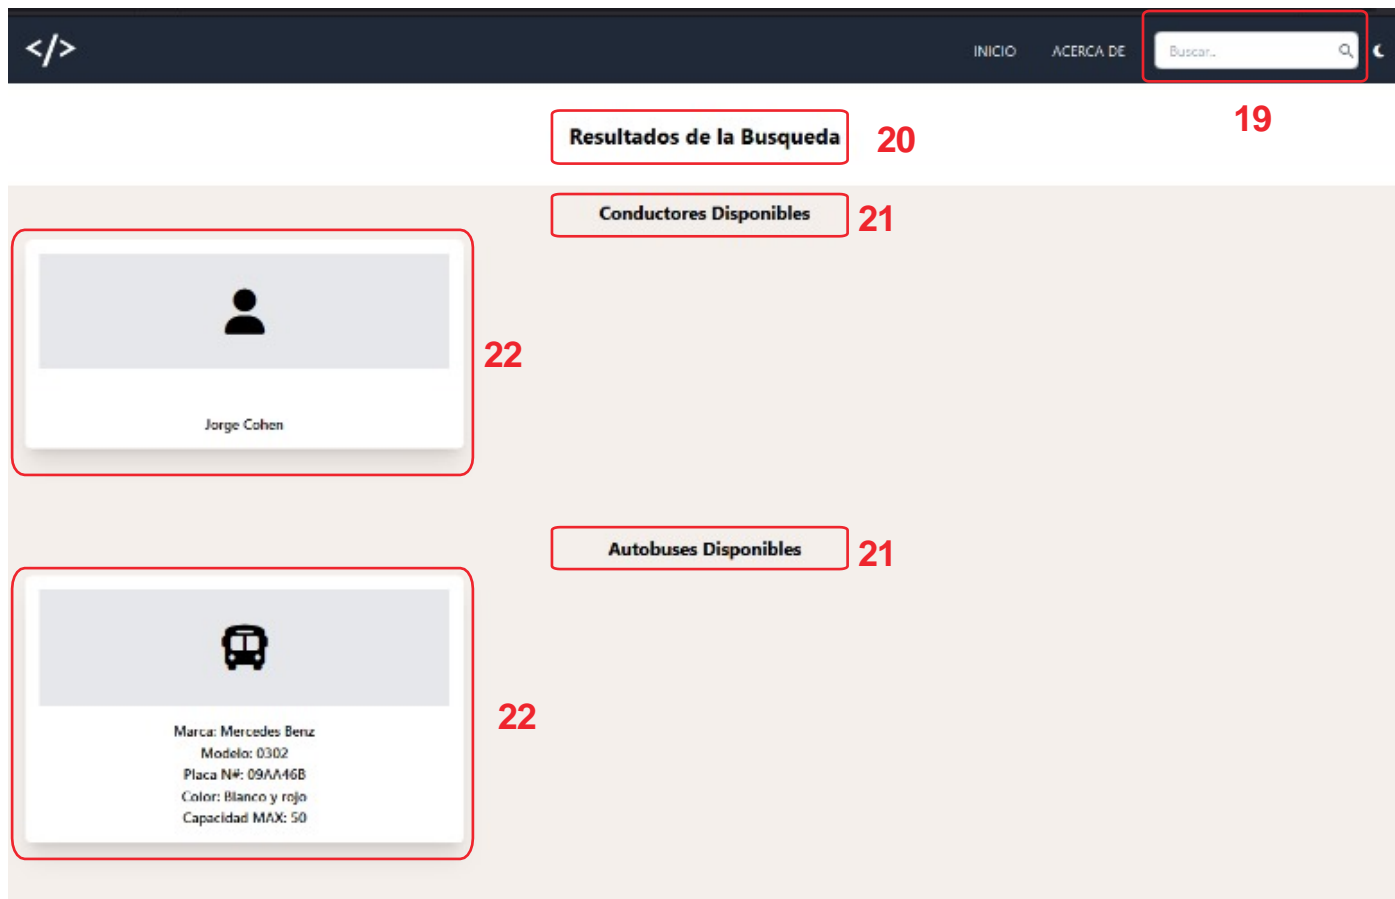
</>

INICIO ACERCA DE Buscar..

19

Resultados de la Busqueda 20

Conductores Disponibles 21

22

Jorge Cohen

Autobuses Disponibles 21

22

Marca: Mercedes Benz
Modelo: 0302
Placa N#: 09AA46B
Color: Blanco y rojo
Capacidad MAX: 50